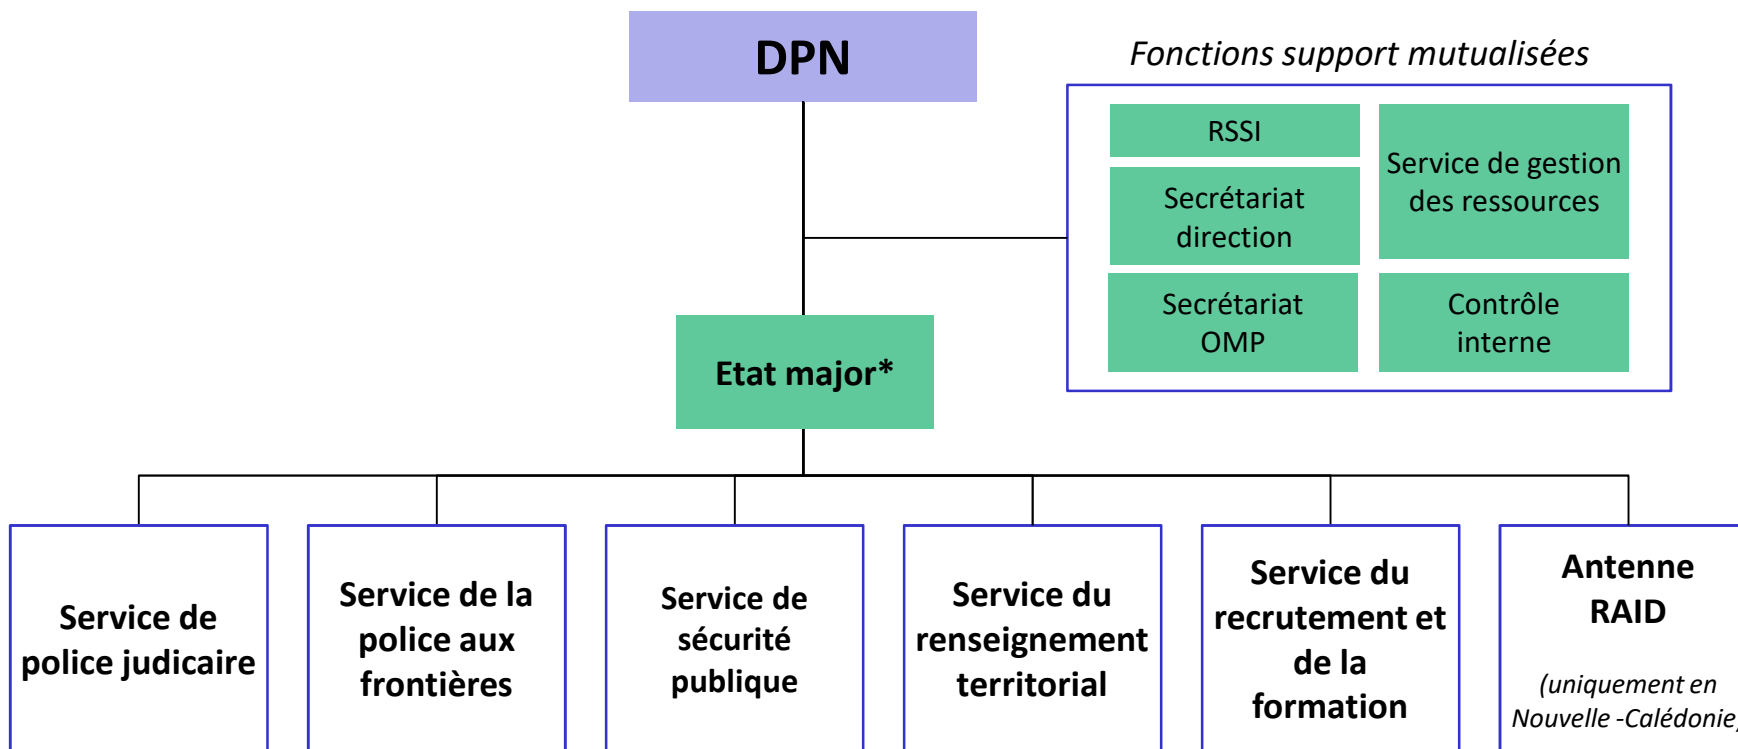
DPN

Fonctions support mutualisées

RSSI

Secrétariat direction

Secrétariat OMP

Service de gestion des ressources

Contrôle interne

Etat major*

Service de police judicaire

Service de la police aux frontières

Service de sécurité publique

Service du renseignement territorial

Service du recrutement et de la formation

Antenne RAID

(uniquement en Nouvelle -Calédonie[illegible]